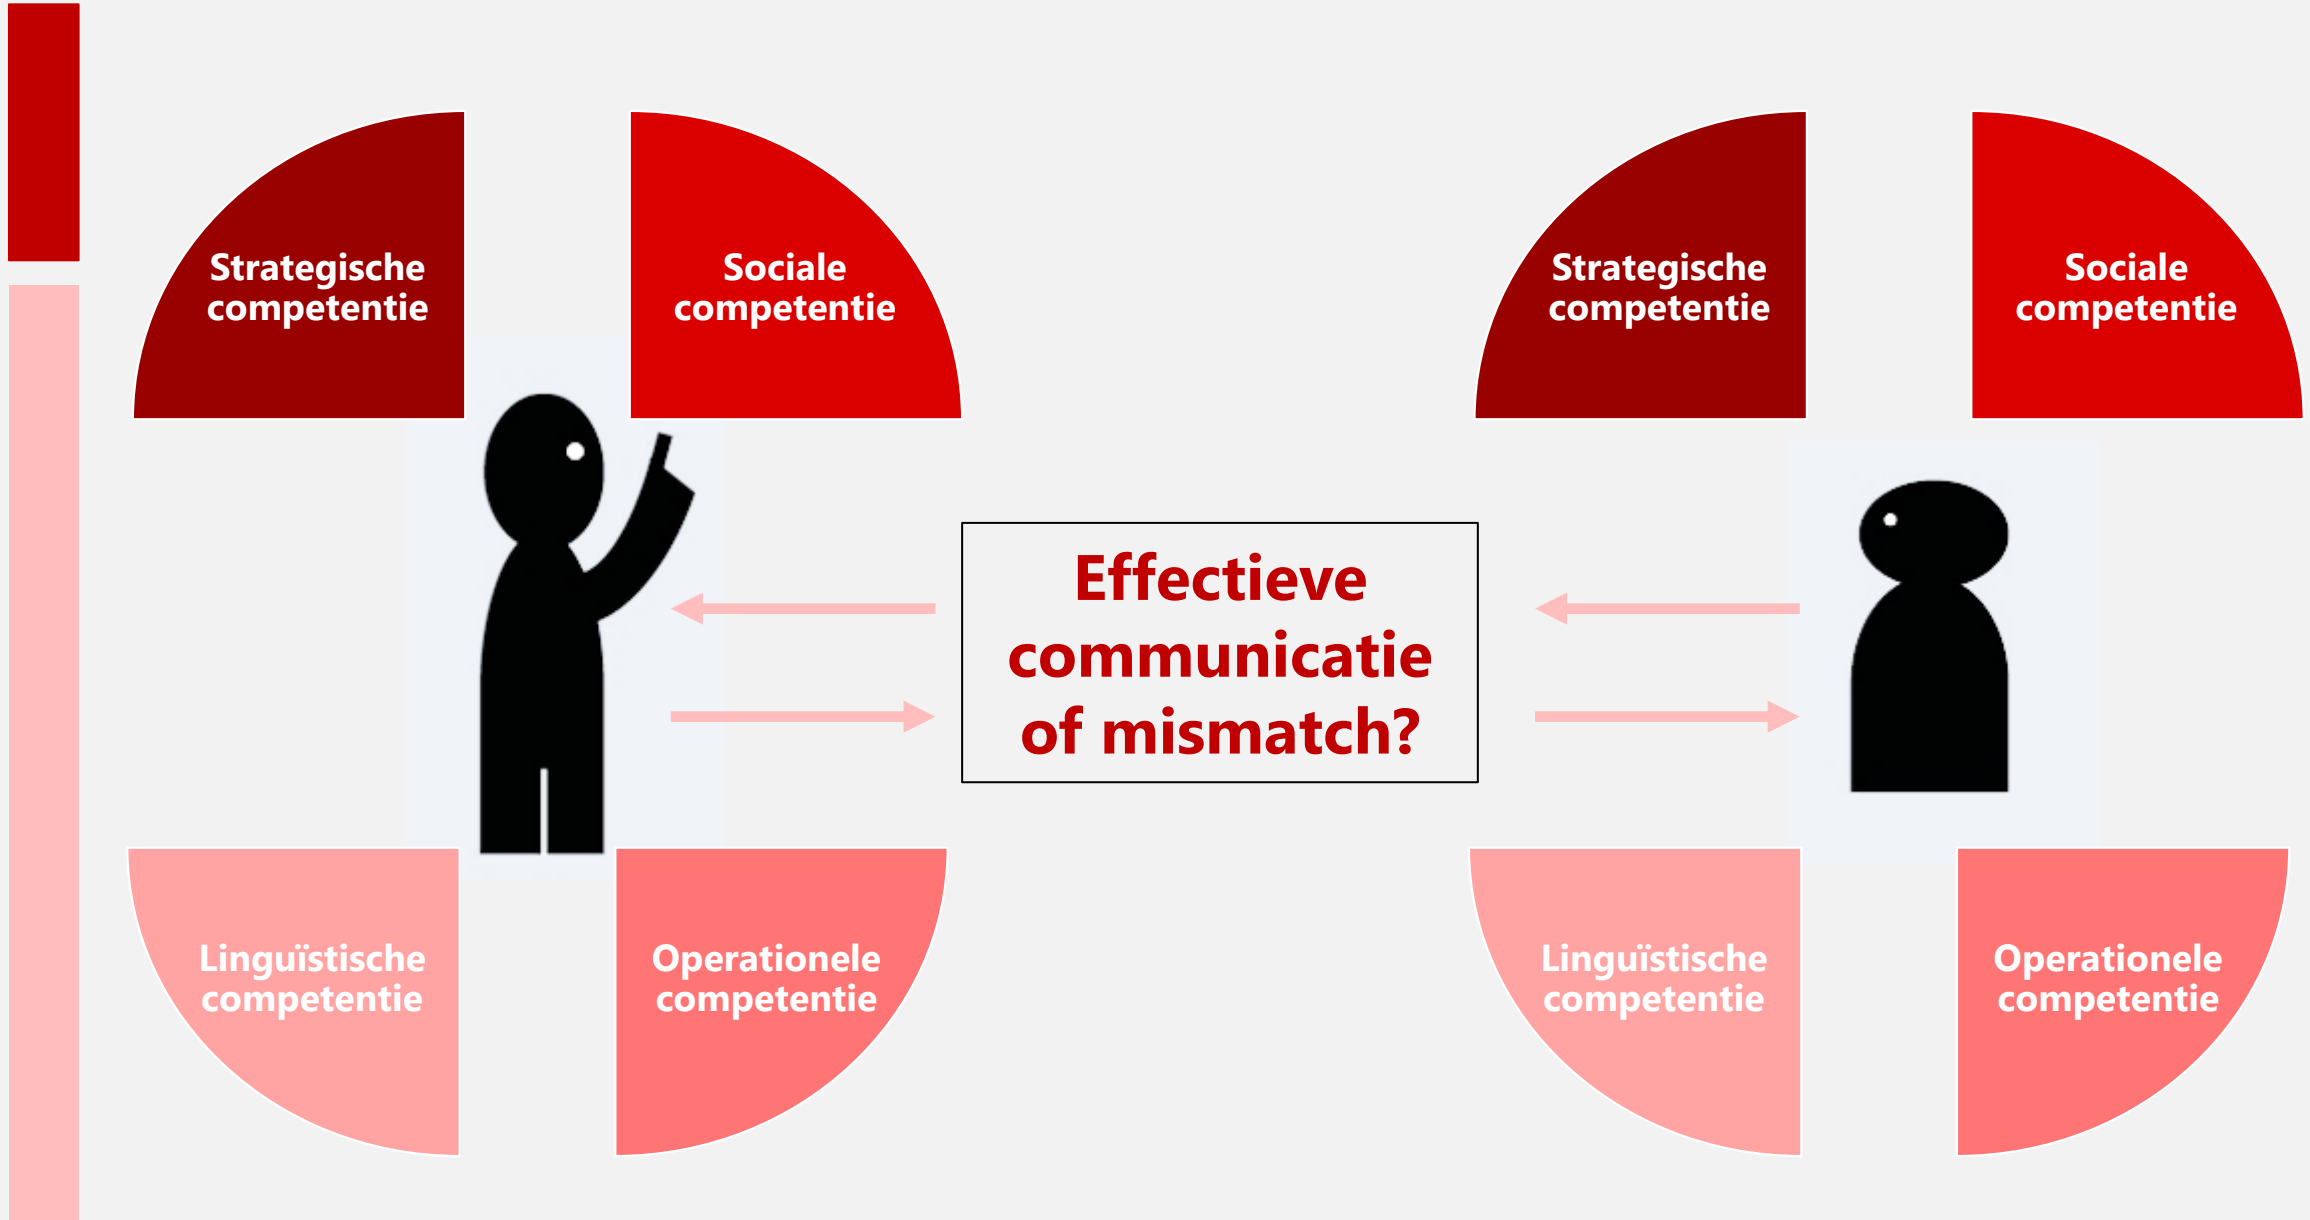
Strategische competentie

Sociale competentie

Strategische competentie

Sociale competentie

Effectieve communicatie of mismatch?

Linguïstische competentie

Operationele competentie

Linguïstische competentie

Operationele competentie